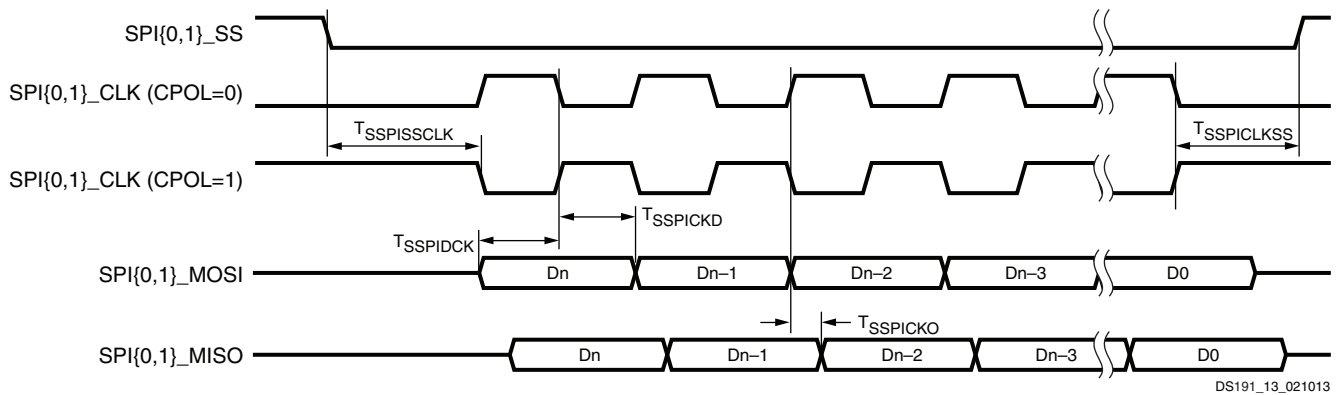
SPI{0,1}_SS

SPI{0,1}_CLK (CPOL=0)

$T_{SSPISSCLK}$

$T_{SSPICLKSS}$

SPI{0,1}_CLK (CPOL=1)

$T_{SSPICKD}$

$T_{SSPIDCK}$

SPI{0,1}_MOSI

Dn

Dn–1

Dn–2

Dn–3

D0

$T_{SSPICKO}$

SPI{0,1}_MISO

Dn

Dn–1

Dn–2

Dn–3

D0

DS191_13_021013